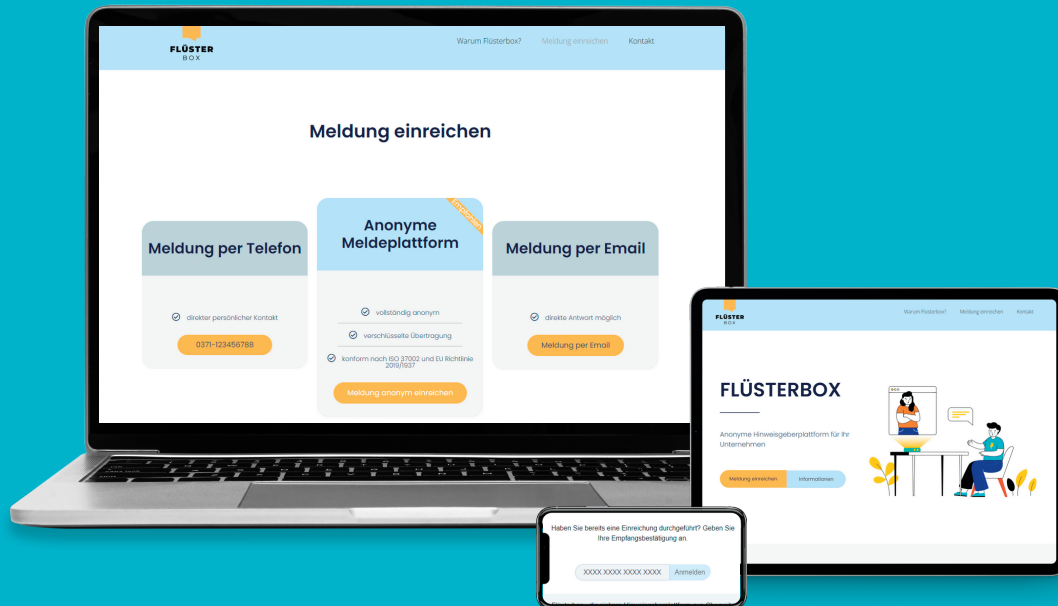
FLÜSTER
BOX

Warum Flüsterbox? Meldung einreichen Kontakt

Meldung einreichen

Meldung per Telefon

direkter persönlicher Kontakt

0371-123456788

Anonyme Meldeplattform

Empfohlen

vollständig anonym

verschlüsselte Übertragung

konform nach ISO 37002 und EU Richtlinie 2019/1937

Meldung anonym einreichen

Meldung per Email

direkte Antwort möglich

Meldung per Email

FLÜSTER
BOX

Warum Flüsterbox? Meldung einreichen Kontakt

FLÜSTERBOX

Anonyme Hinweisgeberplattform für Ihr Unternehmen

Meldung einreichen Informationen

Haben Sie bereits eine Einreichung durchgeführt? Geben Sie Ihre Empfangsbestätigung an.

XXXX XXXX XXXX XXXX Anmelden